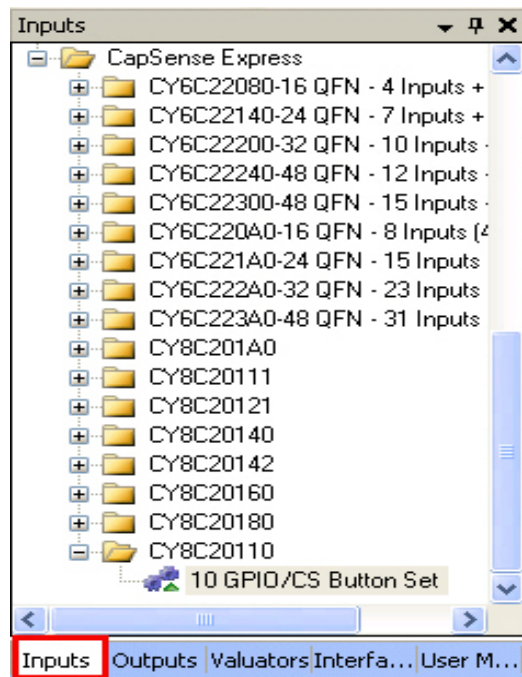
Inputs

CapSense Express
CY6C22080-16 QFN - 4 Inputs +
CY6C22140-24 QFN - 7 Inputs +
CY6C22200-32 QFN - 10 Inputs
CY6C22240-48 QFN - 12 Inputs
CY6C22300-48 QFN - 15 Inputs
CY6C220A0-16 QFN - 8 Inputs (4
CY6C221A0-24 QFN - 15 Inputs
CY6C222A0-32 QFN - 23 Inputs
CY6C223A0-48 QFN - 31 Inputs
CY8C201A0
CY8C20111
CY8C20121
CY8C20140
CY8C20142
CY8C20160
CY8C20180
CY8C20110
10 GPIO/CS Button Set

Inputs | Outputs | Valuators | Interfa... | User M...